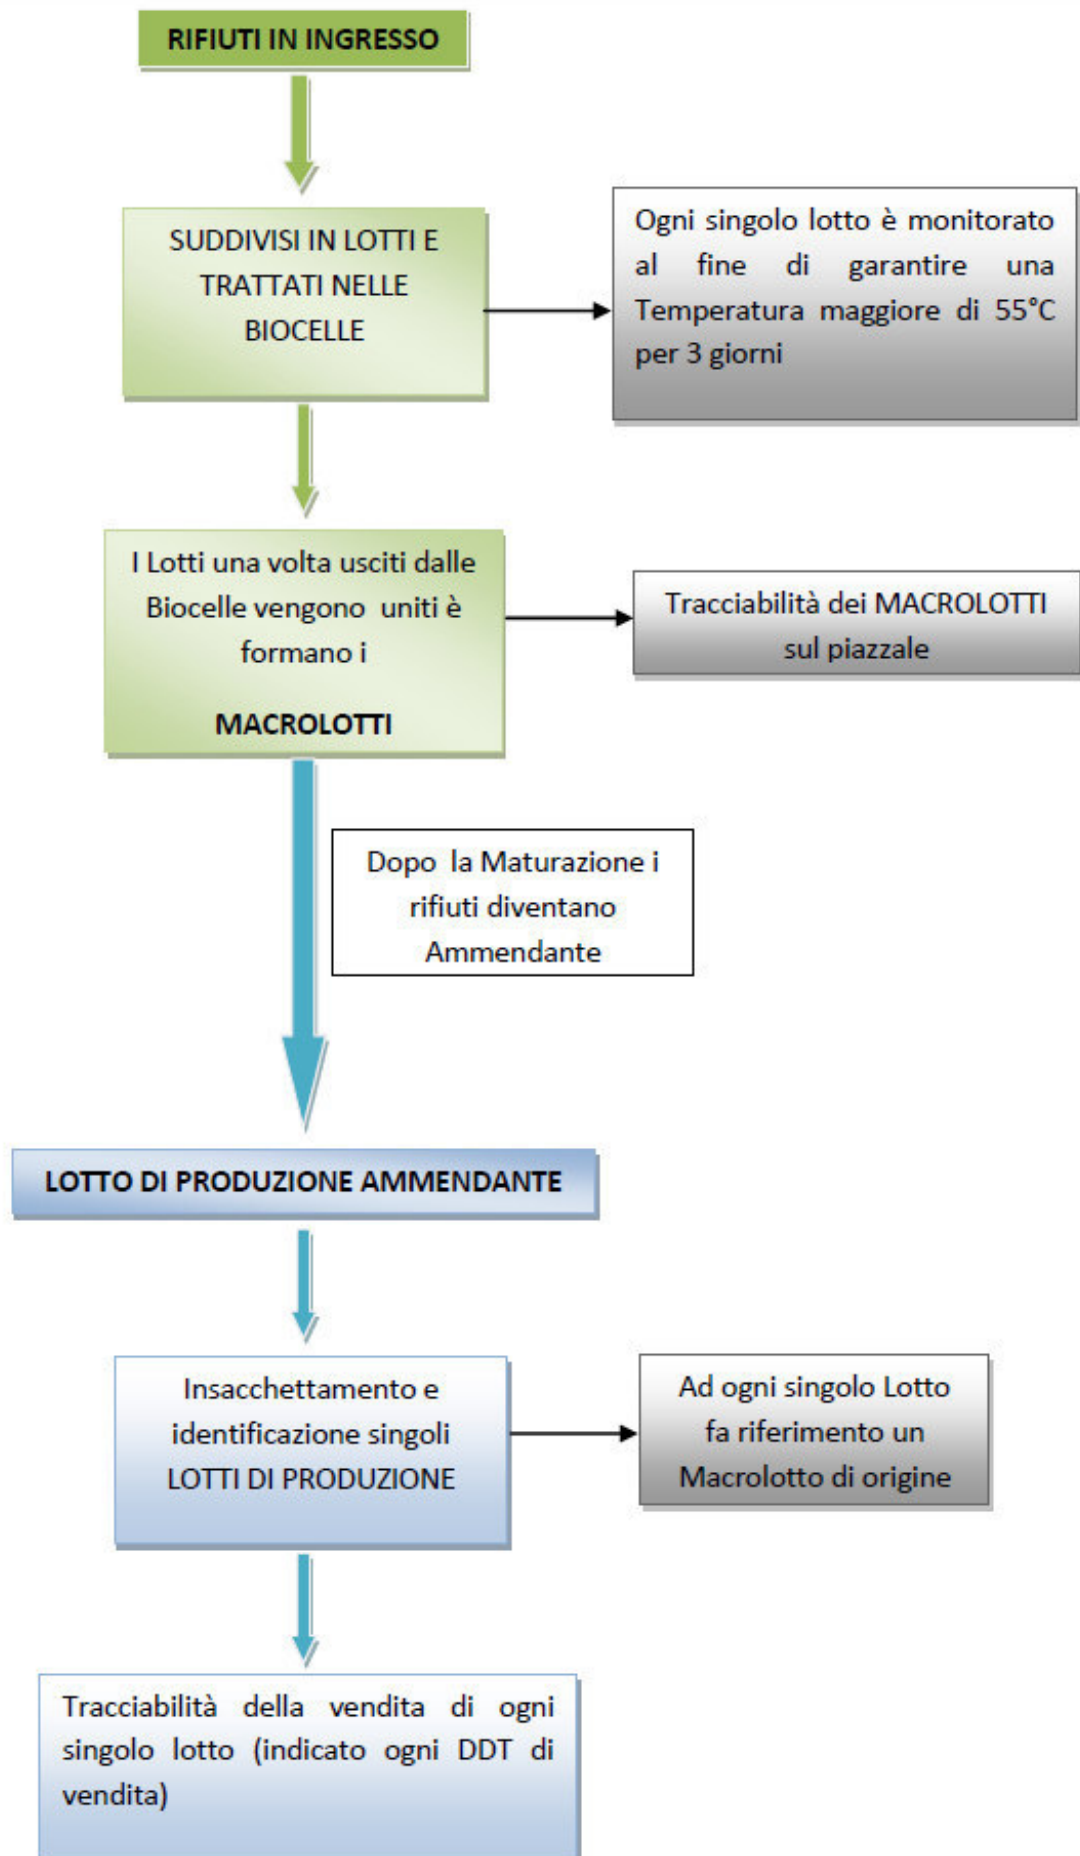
RIFIUTI IN INGRESSO

SUDDIVISI IN LOTTI E TRATTATI NELLE BIOCELLE

Ogni singolo lotto è monitorato al fine di garantire una Temperatura maggiore di 55°C per 3 giorni

I Lotti una volta usciti dalle Biocelle vengono uniti è formano i

MACROLOTTI

Tracciabilità dei MACROLOTTI sul piazzale

Dopo la Maturazione i rifiuti diventano Ammendante

LOTTO DI PRODUZIONE AMMENDANTE

Insacchettamento e identificazione singoli LOTTI DI PRODUZIONE

Ad ogni singolo Lotto fa riferimento un Macrolotto di origine

Tracciabilità della vendita di ogni singolo lotto (indicato ogni DDT di vendita)